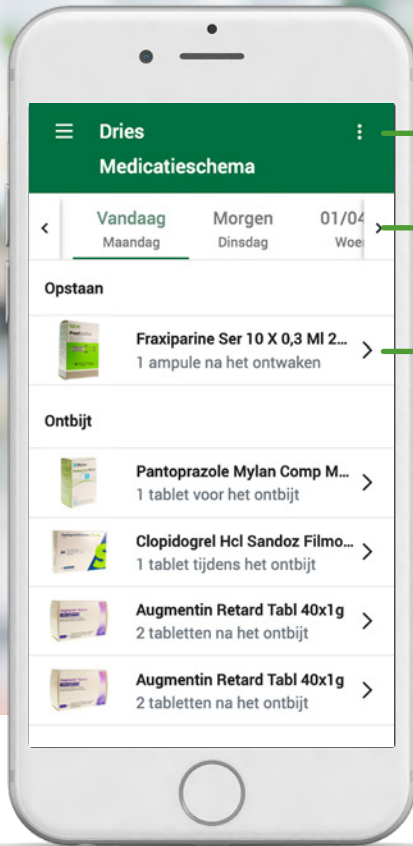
Dries
Medicatieschema

Vandaag
Maandag

Morgen
Dinsdag

01/04
Woe

Opstaan

Fraxiparine Ser 10 X 0,3 Ml 2...
1 ampule na het ontwaken

Ontbijt

Pantoprazole Mylan Comp M...
1 tablet voor het ontbijt

Clopidogrel Hcl Sandoz Filmo...
1 tablet tijdens het ontbijt

Augmentin Retard Tabl 40x1g
2 tabletten na het ontbijt

Augmentin Retard Tabl 40x1g
2 tabletten na het ontbijt